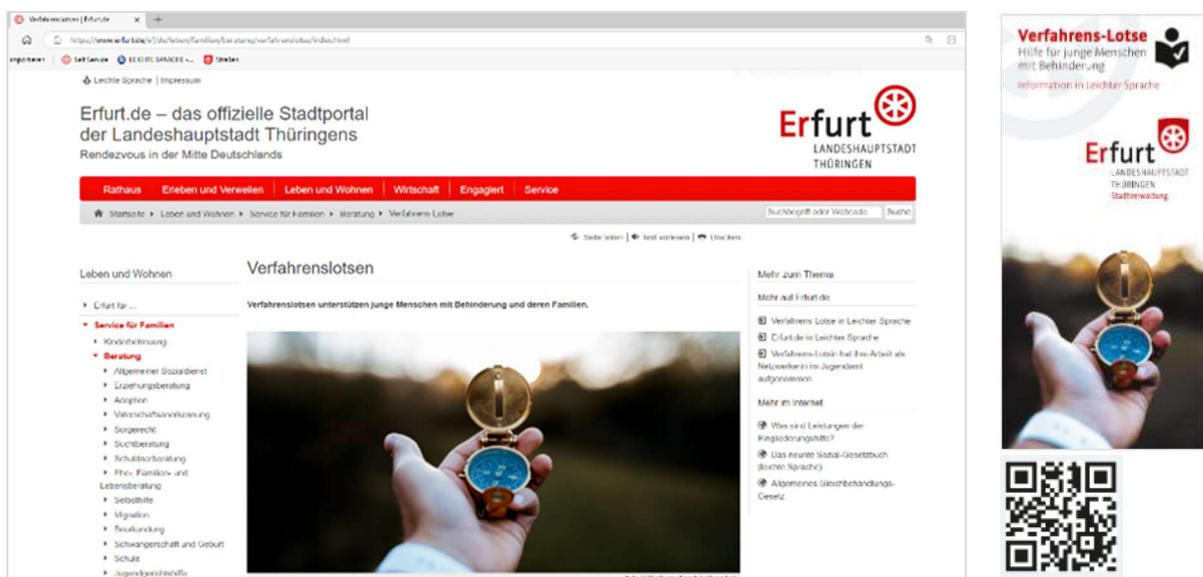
Verfahrenslotsen | Erfurt.de
https://www.erfurt.de/ef/de/leben/familien/beratung/verfahrenslotse/index.html
Importieren | Self Service | LEICHTE SPRACHE - ... | Streifen

Leichte Sprache | Impressum

Erfurt.de – das offizielle Stadtportal der Landeshauptstadt Thüringens
Rendezvous in der Mitte Deutschlands

Erfurt
LANDESHAUPTSTADT THÜRINGEN

Rathaus | Erleben und Verweilen | Leben und Wohnen | Wirtschaft | Engagiert | Service

Startseite ▸ Leben und Wohnen ▸ Service für Familien ▸ Beratung ▸ Verfahrens Lotse

Suchbegriff oder Webcode | Suche

Seite teilen | Text vorlesen | Drucken

Leben und Wohnen

▸ Erfurt für ...
▾ Service für Familien
▸ Kinderbetreuung
▾ Beratung
▸ Allgemeiner Sozialdienst
▸ Erziehungsberatung
▸ Adoption
▸ Vaterschaftsanerkennung
▸ Sorgerecht
▸ Suchtberatung
▸ Schuldnerberatung
▸ Ehe-, Familien- und Lebensberatung
▸ Selbsthilfe
▸ Migration
▸ Beurkundung
▸ Schwangerschaft und Geburt
▸ Schule
▸ Jugendgerichtshilfe

Verfahrenslotsen

Verfahrenslotsen unterstützen junge Menschen mit Behinderung und deren Familien.

Mehr zum Thema

Mehr auf Erfurt.de

Verfahrens Lotse in Leichter Sprache
Erfurt.de in Leichter Sprache
Verfahrens-Lotsin hat ihre Arbeit als Netzwerkerin im Jugendamt aufgenommen

Mehr im Internet

Was sind Leistungen der Eingliederungshilfe?
Das neunte Sozial-Gesetzbuch (leichte Sprache)
Allgemeines Gleichbehandlungs-Gesetz

Verfahrens-Lotse
Hilfe für junge Menschen mit Behinderung
Information in Leichter Sprache

Erfurt
LANDESHAUPTSTADT THÜRINGEN
Stadtverwaltung